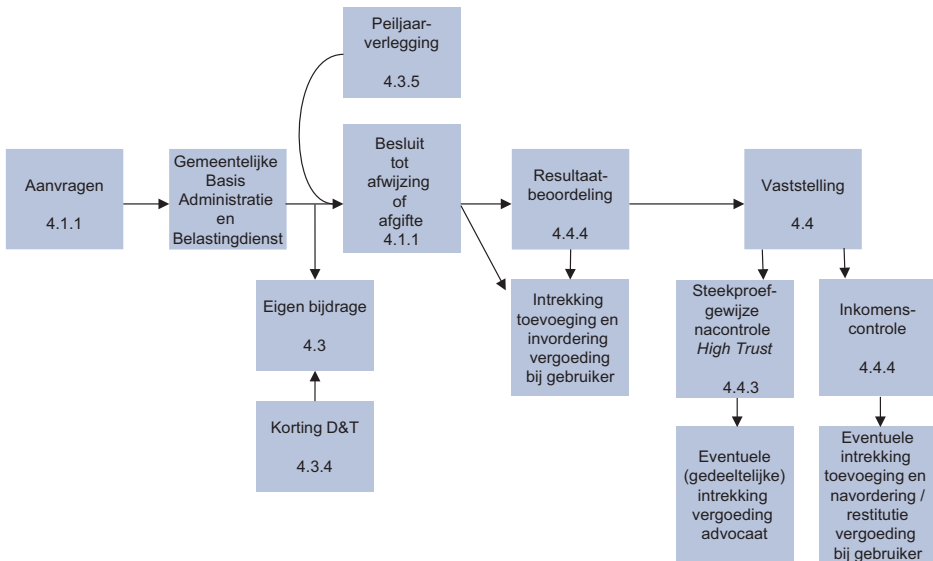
Peiljaarverlegging

4.3.5

Aanvragen

4.1.1

Gemeentelijke Basis Administratie en Belastingdienst

Besluit tot afwijzing of afgifte

4.1.1

Resultaatbeoordeling

4.4.4

Vaststelling

4.4

Eigen bijdrage

4.3

Korting D&T

4.3.4

Intrekking toevoeging en invordering vergoeding bij gebruiker

Steekproefgewijze nacontrole *High Trust*

4.4.3

Inkomenscontrole

4.4.4

Eventuele (gedeeltelijke) intrekking vergoeding advocaat

Eventuele intrekking toevoeging en navordering / restitutie vergoeding bij gebruiker